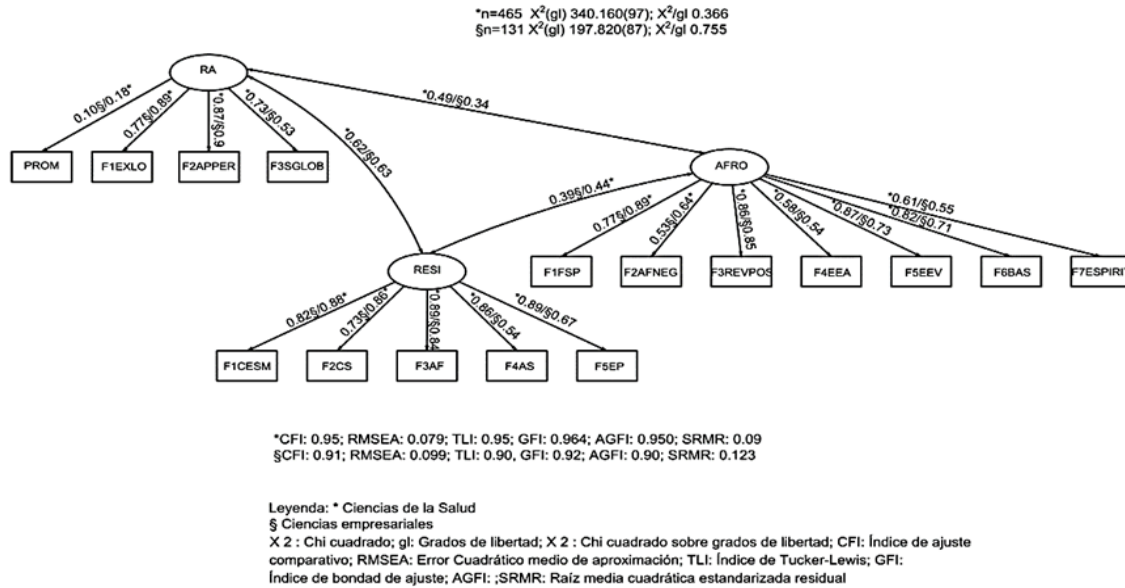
*n=465 $X^2$(gl) 340.160(97); $X^2$/gl 0.366
§n=131 $X^2$(gl) 197.820(87); $X^2$/gl 0.755

RA

0.10§/0.18*
0.77§/0.89*
*0.87/§0.9
*0.73/§0.53
*0.62/§0.63
*0.49/§0.34

PROM
F1EXLO
F2APPER
F3SGLOB

AFRO

0.39§/0.44*
0.77§/0.89*
0.53§/0.64*
*0.86/§0.85
*0.58/§0.54
*0.87/§0.73
*0.82/§0.71
*0.61/§0.55

RESI

F1FSP
F2AFNEG
F3REVPOS
F4EEA
F5EEV
F6BAS
F7ESPIRI

0.82§/0.88*
0.73§/0.86*
*0.89/§0.84
*0.86/§0.54
*0.89/§0.67

F1CESM
F2CS
F3AF
F4AS
F5EP

*CFI: 0.95; RMSEA: 0.079; TLI: 0.95; GFI: 0.964; AGFI: 0.950; SRMR: 0.09
§CFI: 0.91; RMSEA: 0.099; TLI: 0.90, GFI: 0.92; AGFI: 0.90; SRMR: 0.123

Leyenda: * Ciencias de la Salud
§ Ciencias empresariales
X 2 : Chi cuadrado; gl: Grados de libertad; X 2 : Chi cuadrado sobre grados de libertad; CFI: Índice de ajuste comparativo; RMSEA: Error Cuadrático medio de aproximación; TLI: Índice de Tucker-Lewis; GFI: Índice de bondad de ajuste; AGFI: ;SRMR: Raíz media cuadrática estandarizada residual